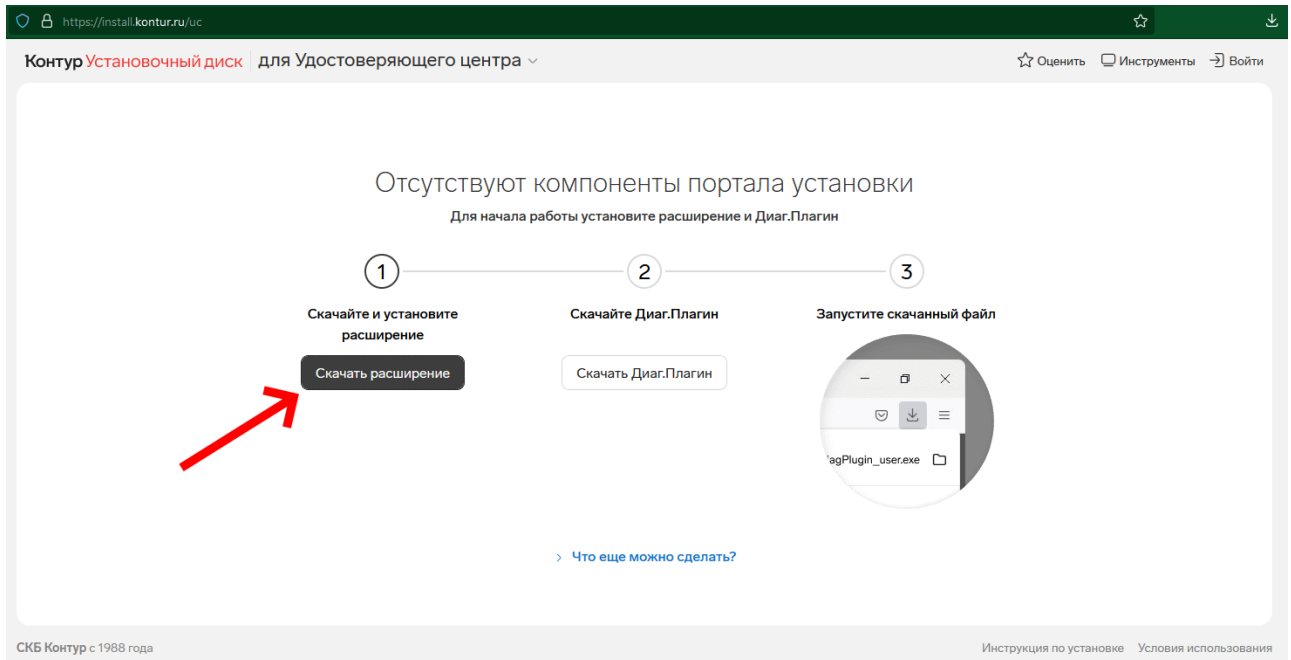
https://install.kontur.ru/uc

Контур Установочный диск | для Удостоверяющего центра

Оценить Инструменты Войти

Отсутствуют компоненты портала установки

Для начала работы установите расширение и Диаг.Плагин

1

Скачайте и установите расширение

Скачать расширение

2

Скачайте Диаг.Плагин

Скачать Диаг.Плагин

3

Запустите скачанный файл

agPlugin_user.exe

Что еще можно сделать?

СКБ Контур с 1988 года

Инструкция по установке Условия использования